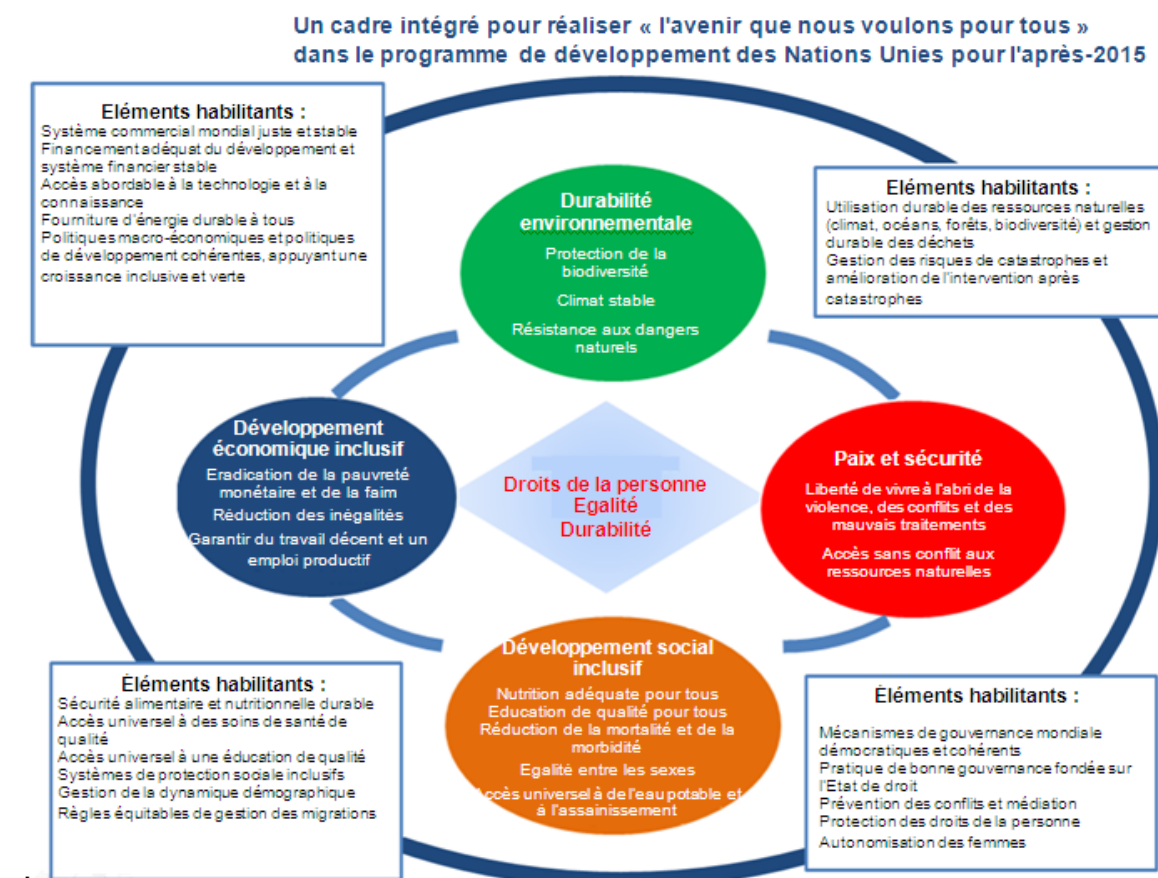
Un cadre intégré pour réaliser « l'avenir que nous voulons pour tous » dans le programme de développement des Nations Unies pour l'après-2015

Eléments habilitants :
Système commercial mondial juste et stable
Financement adéquat du développement et système financier stable
Accès abordable à la technologie et à la connaissance
Fourniture d'énergie durable à tous
Politiques macro-économiques et politiques de développement cohérentes, appuyant une croissance inclusive et verte

Durabilité environnementale
Protection de la biodiversité
Climat stable
Résistance aux dangers naturels

Eléments habilitants :
Utilisation durable des ressources naturelles (climat, océans, forêts, biodiversité) et gestion durable des déchets
Gestion des risques de catastrophes et amélioration de l'intervention après catastrophes

Développement économique inclusif
Eradication de la pauvreté monétaire et de la faim
Réduction des inégalités
Garantir du travail décent et un emploi productif

Droits de la personne
Egalité
Durabilité

Paix et sécurité
Liberté de vivre à l'abri de la violence, des conflits et des mauvais traitements
Accès sans conflit aux ressources naturelles

Développement social inclusif
Nutrition adéquate pour tous
Education de qualité pour tous
Réduction de la mortalité et de la morbidité
Egalité entre les sexes
Accès universel à de l'eau potable et à l'assainissement

Eléments habilitants :
Sécurité alimentaire et nutritionnelle durable
Accès universel à des soins de santé de qualité
Accès universel à une éducation de qualité
Systèmes de protection sociale inclusifs
Gestion de la dynamique démographique
Règles équitables de gestion des migrations

Eléments habilitants :
Mécanismes de gouvernance mondiale démocratiques et cohérents
Pratique de bonne gouvernance fondée sur l'Etat de droit
Prévention des conflits et médiation
Protection des droits de la personne
Autonomisation des femmes